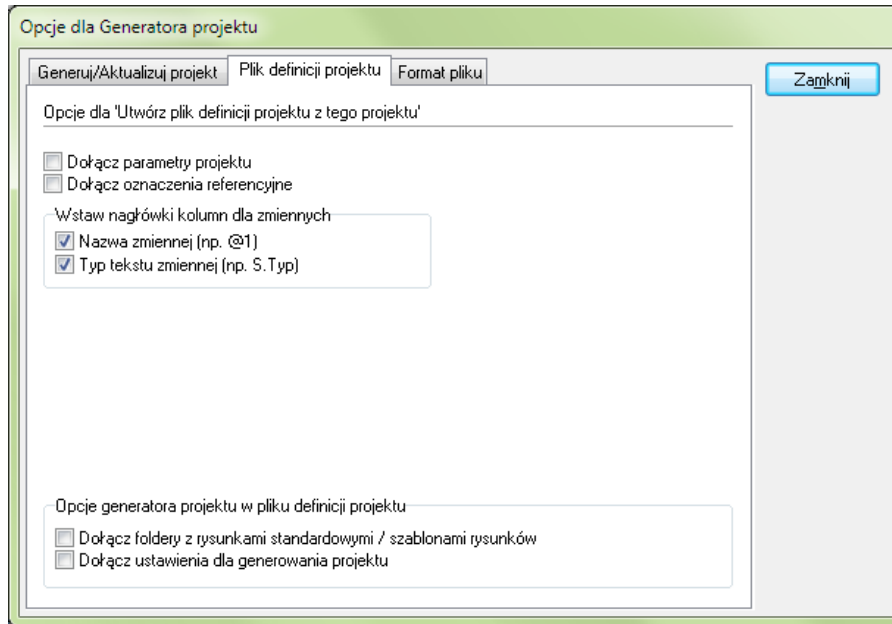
Opcje dla Generatora projektu

Generuj/Aktualizuj projekt
Plik definicji projektu
Format pliku

Zamknij

Opcje dla 'Utwórz plik definicji projektu z tego projektu'

Dołącz parametry projektu
Dołącz oznaczenia referencyjne

Wstaw nagłówki kolumn dla zmiennych
Nazwa zmiennej (np. @1)
Typ tekstu zmiennej (np. S.Typ)

Opcje generatora projektu w pliku definicji projektu
Dołącz foldery z rysunkami standardowymi / szablonami rysunków
Dołącz ustawienia dla generowania projektu